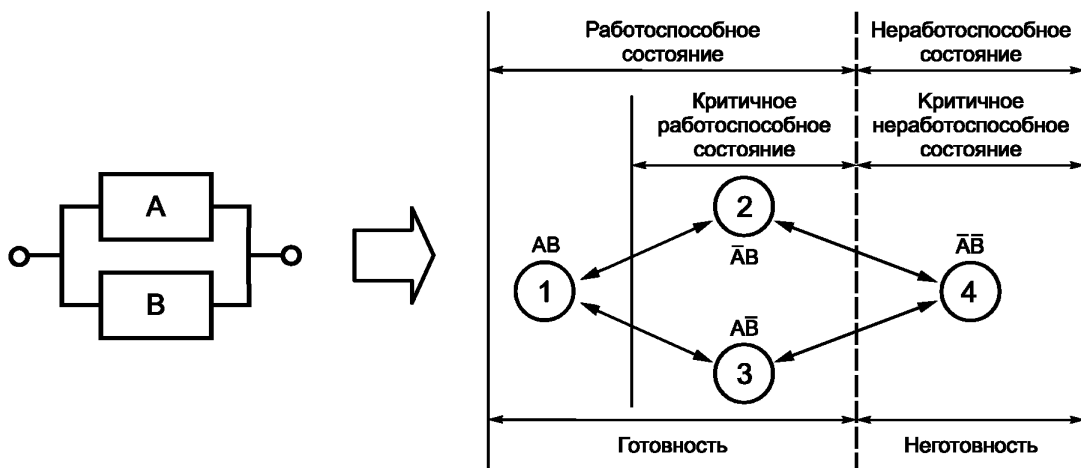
A

B

Работоспособное состояние

Неработоспособное состояние

Критичное работоспособное состояние

Критичное неработоспособное состояние

AB

1

2

$\bar{A}B$

$A\bar{B}$

3

$\bar{A}\bar{B}$

4

Готовность

Неготовность